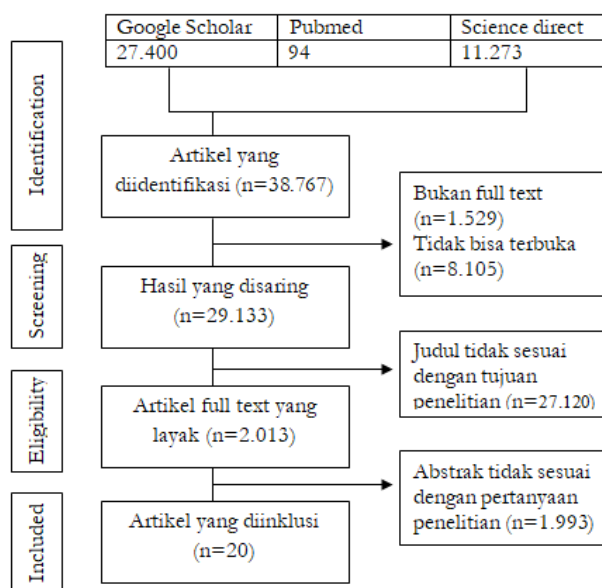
| Google Scholar | Pubmed | Science direct |
|---|---|---|
| 27.400 | 94 | 11.273 |

Identification

Artikel yang diidentifikasi (n=38.767)

Bukan full text (n=1.529)
Tidak bisa terbuka (n=8.105)

Screening

Hasil yang disaring (n=29.133)

Judul tidak sesuai dengan tujuan penelitian (n=27.120)

Eligibility

Artikel full text yang layak (n=2.013)

Abstrak tidak sesuai dengan pertanyaan penelitian (n=1.993)

Included

Artikel yang diinklusi (n=20)